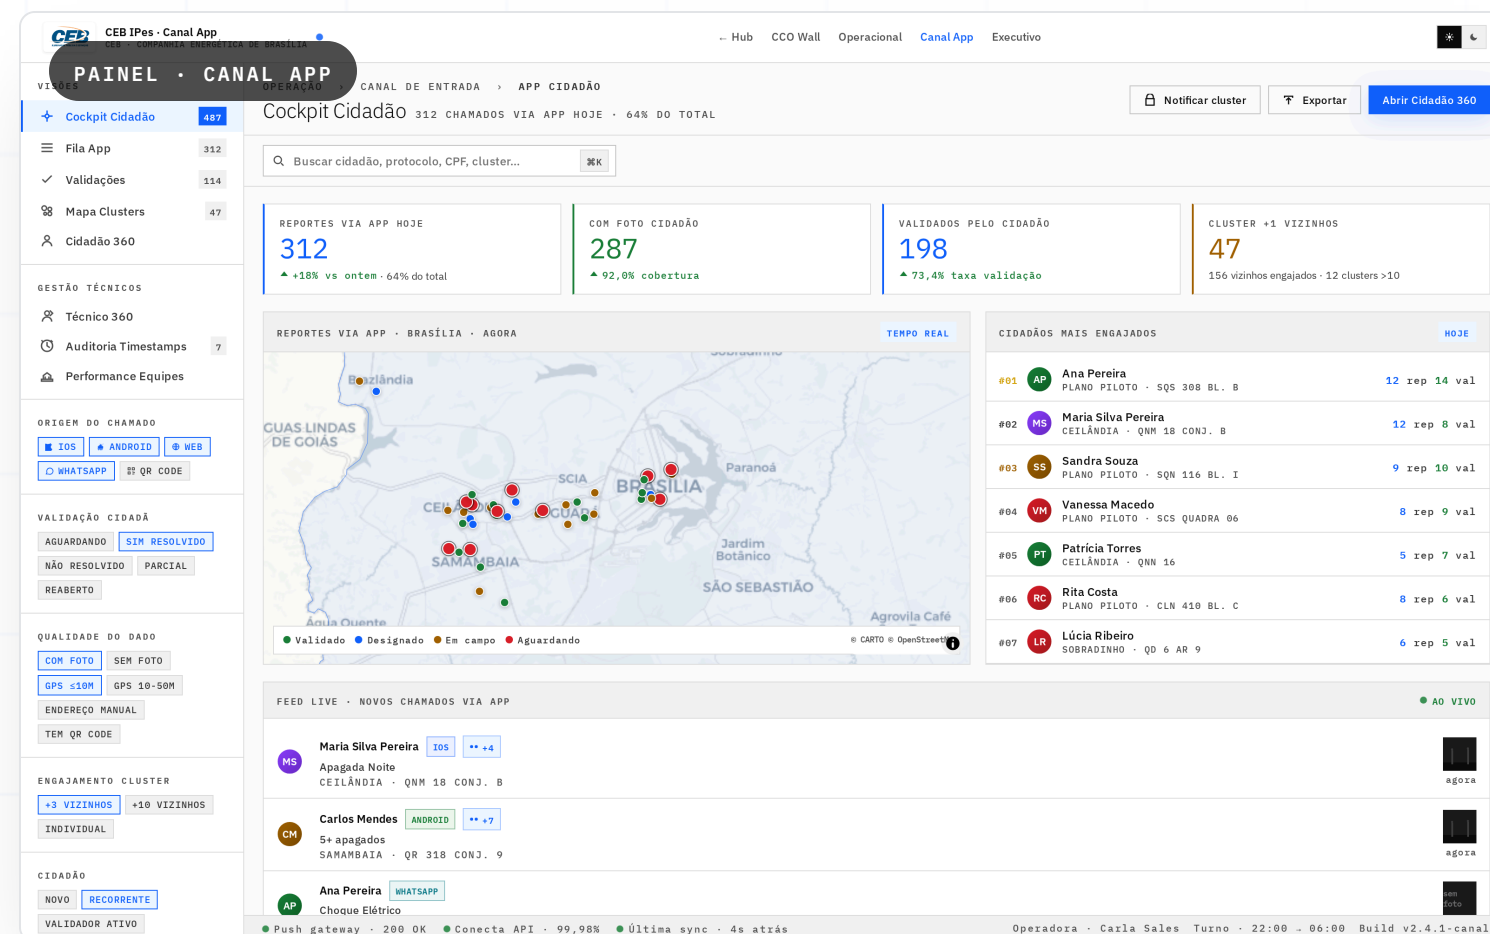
CEB CEB IPes · Canal App
CEB · COMPANHIA ENERGÉTICA DE BRASÍLIA

PAINEL · CANAL APP

← Hub CCO Wall Operacional Canal App Executivo

VISÕES
Cockpit Cidadão 487
Fila App 312
Validações 114
Mapa Clusters 47
Cidadão 360

GESTÃO TÉCNICOS
Técnico 360
Auditoria Timestamps 7
Performance Equipes

ORIGEM DO CHAMADO
IOS ANDROID WEB
WHATSAPP QR CODE

VALIDAÇÃO CIDADÃ
AGUARDANDO SIM RESOLVIDO
NÃO RESOLVIDO PARCIAL
REABERTO

QUALIDADE DO DADO
COM FOTO SEM FOTO
GPS ≤10M GPS 10-50M
ENDEREÇO MANUAL
TEM QR CODE

ENGAJAMENTO CLUSTER
+3 VIZINHOS +10 VIZINHOS
INDIVIDUAL

CIDADÃO
NOVO RECORRENTE
VALIDADOR ATIVO

OPERAÇÃO › CANAL DE ENTRADA › APP CIDADÃO
Cockpit Cidadão 312 CHAMADOS VIA APP HOJE · 64% DO TOTAL

Notificar cluster Exportar Abrir Cidadão 360

Buscar cidadão, protocolo, CPF, cluster... ⌘K

REPORTES VIA APP HOJE
312
+18% vs ontem · 64% do total

COM FOTO CIDADÃO
287
92,0% cobertura

VALIDADOS PELO CIDADÃO
198
73,4% taxa validação

CLUSTER +1 VIZINHOS
47
156 vizinhos engajados · 12 clusters >10

REPORTES VIA APP · BRASÍLIA · AGORA TEMPO REAL
Sobradinho Brazlândia ÁGUAS LINDAS DE GOIÁS SCIA BRASÍLIA Paranoá CEI GUAR SAMAMBAIA Jardim Botânico SÃO SEBASTIÃO Água Quente Agrovila Café
Validado Designado Em campo Aguardando © CARTO © OpenStreetM

CIDADÃOS MAIS ENGAJADOS HOJE
#01 AP Ana Pereira PLANO PILOTO · SQS 308 BL. B 12 rep 14 val
#02 MS Maria Silva Pereira CEILÂNDIA · QNM 18 CONJ. B 12 rep 8 val
#03 SS Sandra Souza PLANO PILOTO · SQN 116 BL. I 9 rep 10 val
#04 VM Vanessa Macedo PLANO PILOTO · SCS QUADRA 06 8 rep 9 val
#05 PT Patrícia Torres CEILÂNDIA · QNN 16 5 rep 7 val
#06 RC Rita Costa PLANO PILOTO · CLN 410 BL. C 8 rep 6 val
#07 LR Lúcia Ribeiro SOBRADINHO · QD 6 AR 9 6 rep 5 val

FEED LIVE · NOVOS CHAMADOS VIA APP ● AO VIVO
MS Maria Silva Pereira IOS +4
Apagada Noite
CEILÂNDIA · QNM 18 CONJ. B agora

CM Carlos Mendes ANDROID +7
5+ apagados
SAMAMBAIA · QR 318 CONJ. 9 agora

AP Ana Pereira WHATSAPP
Choque Elétrico sem foto

Push gateway · 200 OK Conecta API · 99,98% Última sync · 4s atrás Operadora · Carla Sales Turno · 22:00 → 06:00 Build v2.4.1-canal